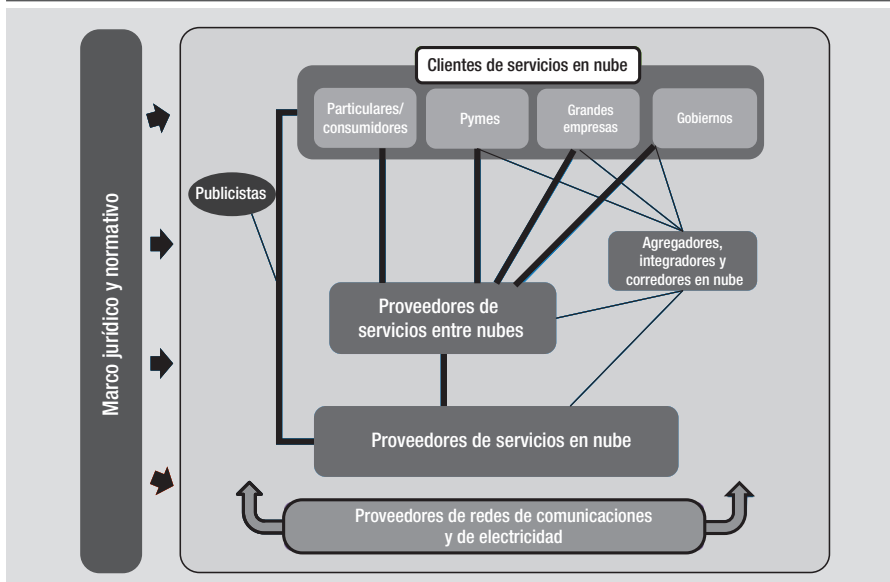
Marco jurídico y normativo

Clientes de servicios en nube

Particulares/ consumidores

Pymes

Grandes empresas

Gobiernos

Publicistas

Agregadores, integradores y corredores en nube

Proveedores de servicios entre nubes

Proveedores de servicios en nube

Proveedores de redes de comunicaciones y de electricidad